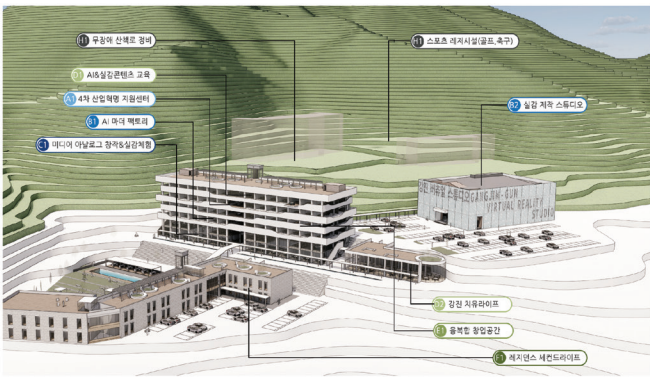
무장애 산책로 정비
스포츠 레저시설(골프, 축구)
AI&실감콘텐츠 교육
4차 산업혁명 지원센터
B2 실감 제작 스튜디오
B1 AI 마더 팩토리
C1 미디어 아날로그 창작&실감체험
GANGJIN-GUN VIRTUAL REALITY STUDIO
강진 치유라이프
융복합 창업공간
레지던스 세컨드라이프